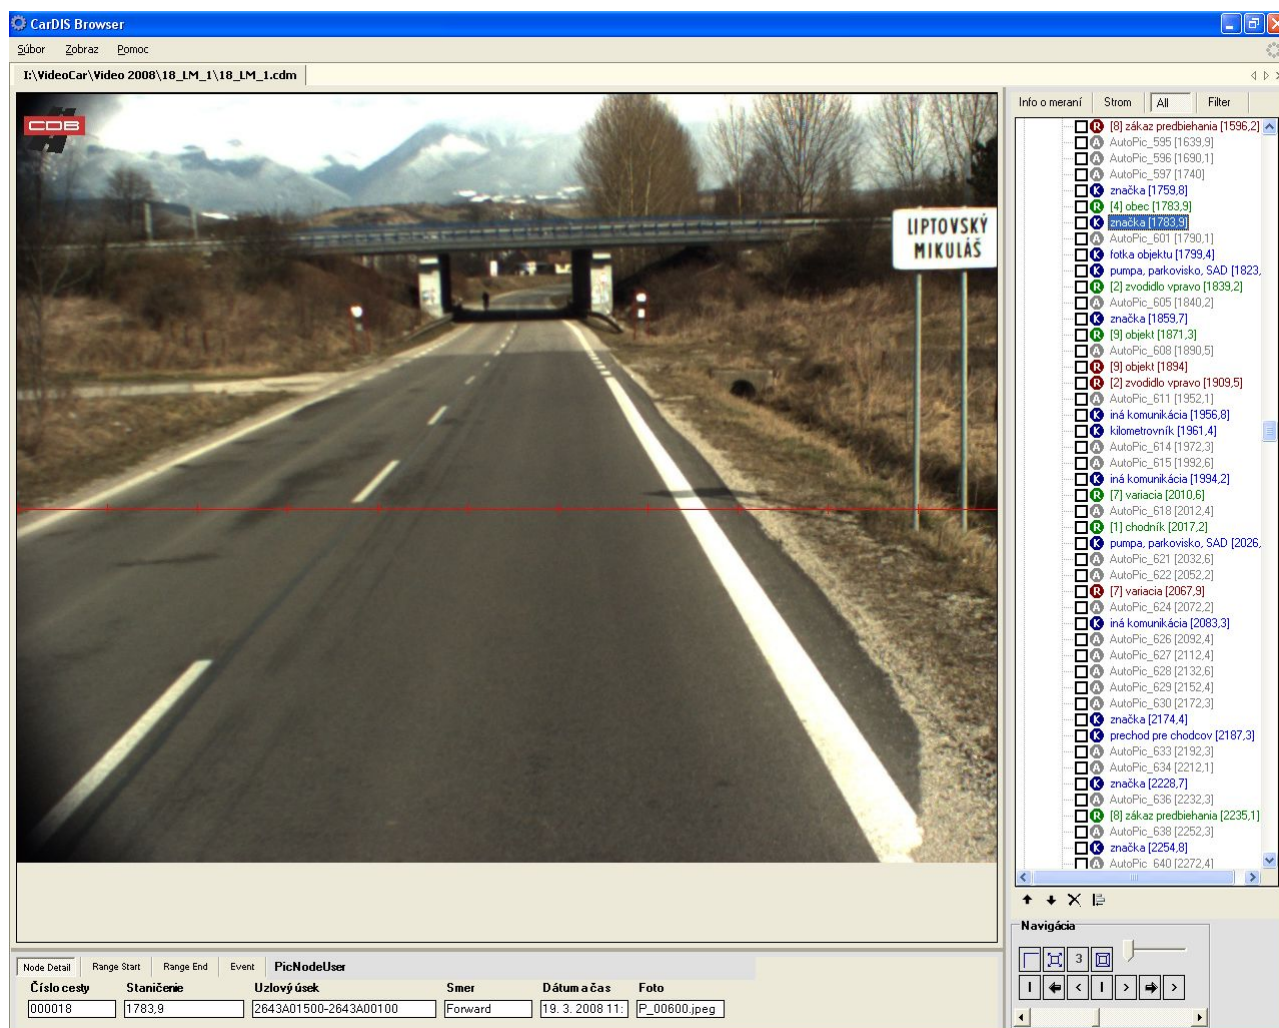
CarDIS Browser

Súbor Zobraz Pomoc

I:\VideoCar\Video 2008\18_LM_1\18_LM_1.cdm

CDB

LIPTOVSKÝ MIKULÁŠ

Info o meraní | Strom | All | Filter

R [8] zákaz predbiehania [1596,2]
A AutoPic_595 [1639,9]
A AutoPic_596 [1690,1]
A AutoPic_597 [1740]
K značka [1759,8]
R [4] obec [1783,9]
K značka [1783,9]
A AutoPic_601 [1790,1]
K fotka objektu [1799,4]
K pumpa, parkovisko, SAD [1823,
R [2] zvodidlo vpravo [1839,2]
A AutoPic_605 [1840,2]
K značka [1859,7]
R [9] objekt [1871,3]
A AutoPic_608 [1890,5]
R [9] objekt [1894]
R [2] zvodidlo vpravo [1909,5]
A AutoPic_611 [1952,1]
K iná komunikácia [1956,8]
K kilometrovník [1961,4]
A AutoPic_614 [1972,3]
A AutoPic_615 [1992,6]
K iná komunikácia [1994,2]
R [7] variacia [2010,6]
A AutoPic_618 [2012,4]
R [1] chodník [2017,2]
K pumpa, parkovisko, SAD [2026,
A AutoPic_621 [2032,6]
A AutoPic_622 [2052,2]
R [7] variacia [2067,9]
A AutoPic_624 [2072,2]
K iná komunikácia [2083,3]
A AutoPic_626 [2092,4]
A AutoPic_627 [2112,4]
A AutoPic_628 [2132,6]
A AutoPic_629 [2152,4]
A AutoPic_630 [2172,3]
K značka [2174,4]
K prechod pre chodcov [2187,3]
A AutoPic_633 [2192,3]
A AutoPic_634 [2212,1]
K značka [2228,7]
A AutoPic_636 [2232,3]
R [8] zákaz predbiehania [2235,1]
A AutoPic_638 [2252,3]
K značka [2254,8]
A AutoPic_640 [2272,4]

Navigácia

3

Node Detail | Range Start | Range End | Event | PicNodeUser

| Číslo cesty | Staničenie | Uzlový úsek | Smer | Dátum a čas | Foto |
|---|---|---|---|---|---|
| 000018 | 1783,9 | 2643A01500-2643A00100 | Forward | 19. 3. 2008 11: | P_00600.jpeg |